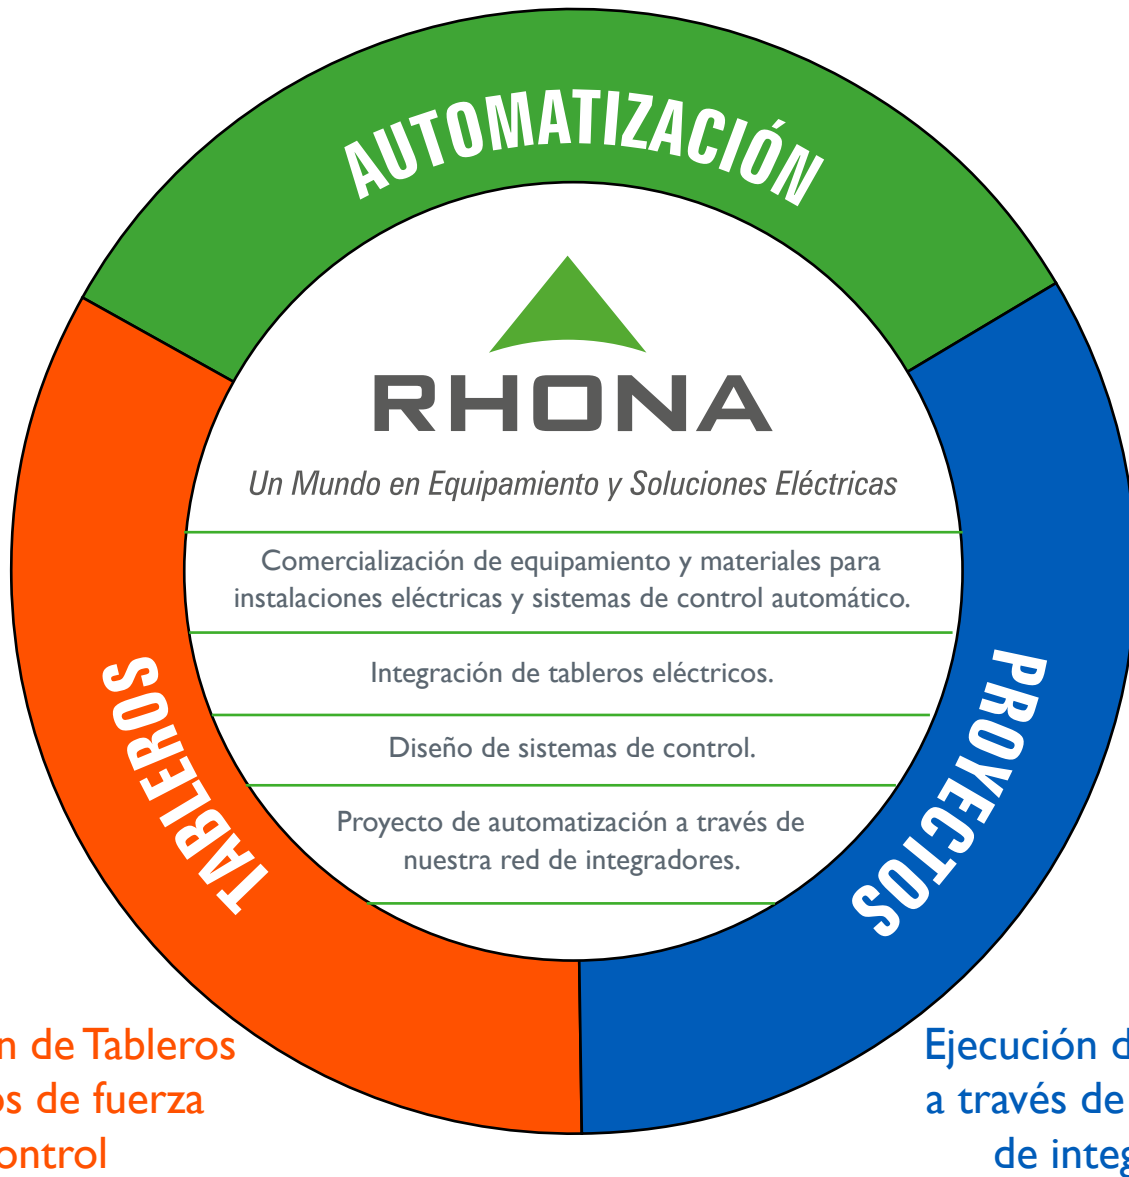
AUTOMATIZACIÓN

RHONA

Un Mundo en Equipamiento y Soluciones Eléctricas

Comercialización de equipamiento y materiales para instalaciones eléctricas y sistemas de control automático.

Integración de tableros eléctricos.

Diseño de sistemas de control.

Proyecto de automatización a través de nuestra red de integradores.

TABLEROS

PROYECTOS

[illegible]n de Tableros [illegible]os de fuerza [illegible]ontrol

Ejecución d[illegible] a través de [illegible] de integ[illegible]